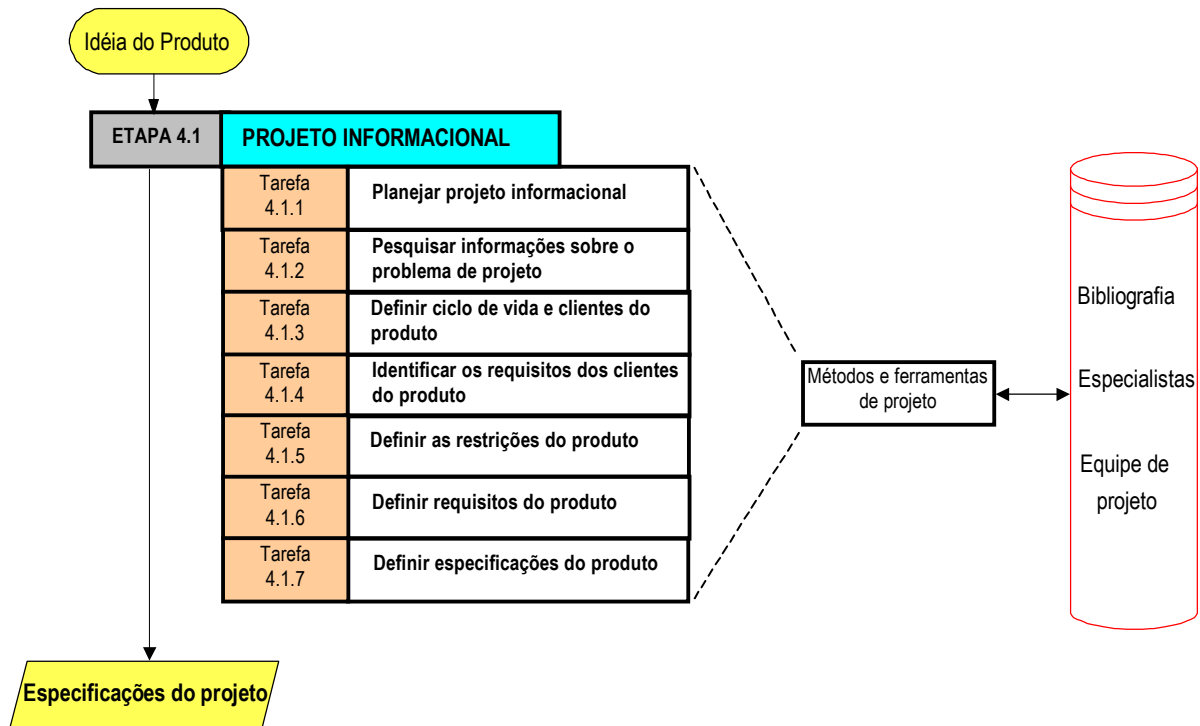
Idéia do Produto

ETAPA 4.1

PROJETO INFORMACIONAL

| | |
|---|---|
| Tarefa 4.1.1 | Planejar projeto informacional |
| Tarefa 4.1.2 | Pesquisar informações sobre o problema de projeto |
| Tarefa 4.1.3 | Definir ciclo de vida e clientes do produto |
| Tarefa 4.1.4 | Identificar os requisitos dos clientes do produto |
| Tarefa 4.1.5 | Definir as restrições do produto |
| Tarefa 4.1.6 | Definir requisitos do produto |
| Tarefa 4.1.7 | Definir especificações do produto |

Métodos e ferramentas de projeto

Bibliografia

Especialistas

Equipe de projeto

Especificações do projeto